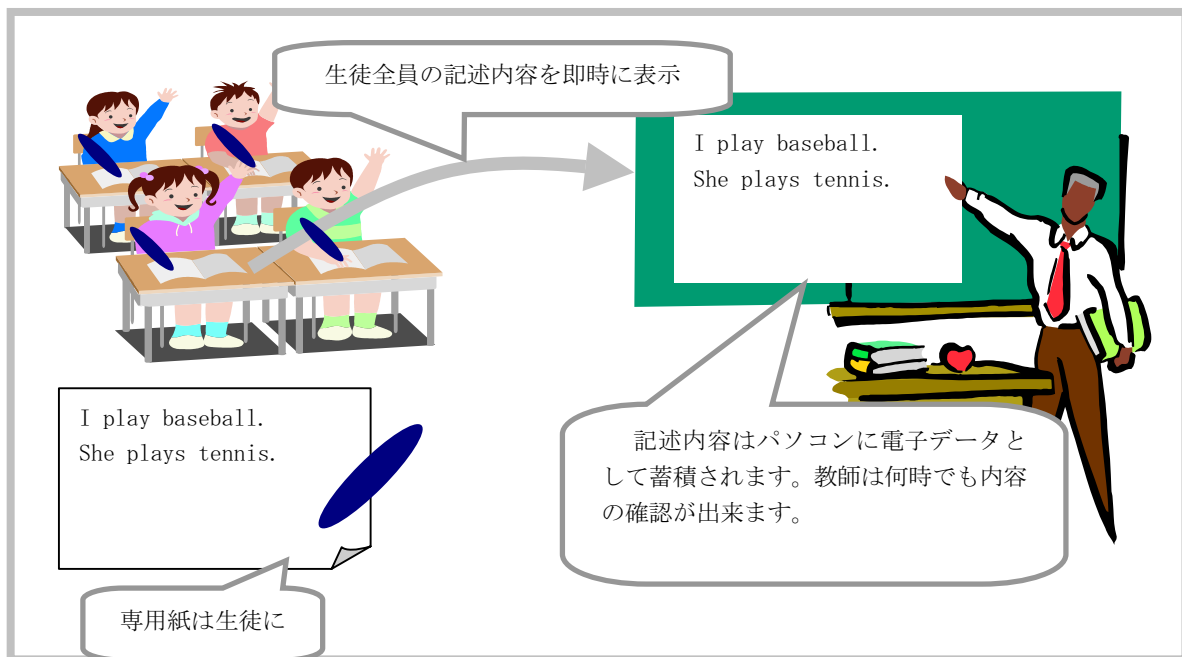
生徒全員の記述内容を即時に表示

I play baseball.
She plays tennis.

I play baseball.
She plays tennis.

記述内容はパソコンに電子データとして蓄積されます。教師は何時でも内容の確認が出来ます。

専用紙は生徒に